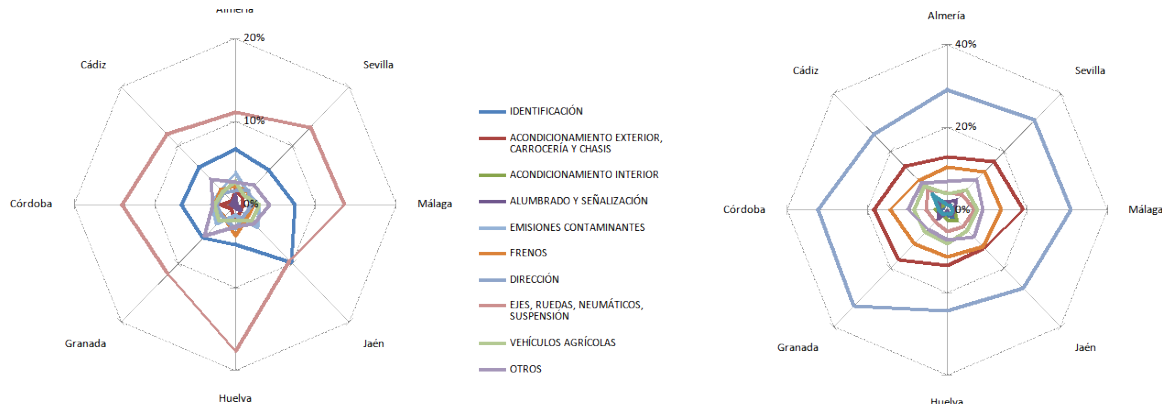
Almería
20%
10%
0%
Sevilla
Málaga
Jaén
Huelva
Granada
Córdoba
Cádiz

IDENTIFICACIÓN
ACONDICIONAMIENTO EXTERIOR, CARROCERÍA Y CHASIS
ACONDICIONAMIENTO INTERIOR
ALUMBRADO Y SEÑALIZACIÓN
EMISIONES CONTAMINANTES
FRENOS
DIRECCIÓN
EJES, RUEDAS, NEUMÁTICOS, SUSPENSIÓN
VEHÍCULOS AGRÍCOLAS
OTROS

Almería
40%
20%
0%
Sevilla
Málaga
Jaén
Huelva
Granada
Córdoba
Cádiz